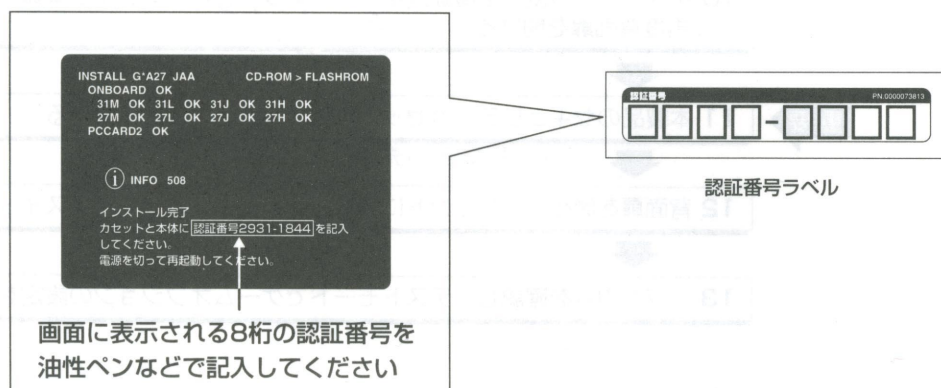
INSTALL G*A27 JAA CD-ROM > FLASHROM
ONBOARD OK
31M OK 31L OK 31J OK 31H OK
27M OK 27L OK 27J OK 27H OK
PCCARD2 OK

INFO 508

インストール完了
カセットと本体に 認証番号2931-1844 を記入してください。
電源を切って再起動してください。

画面に表示される8桁の認証番号を油性ペンなどで記入してください

認証番号 PN:0000073813
□□□□-□□□□

認証番号ラベル